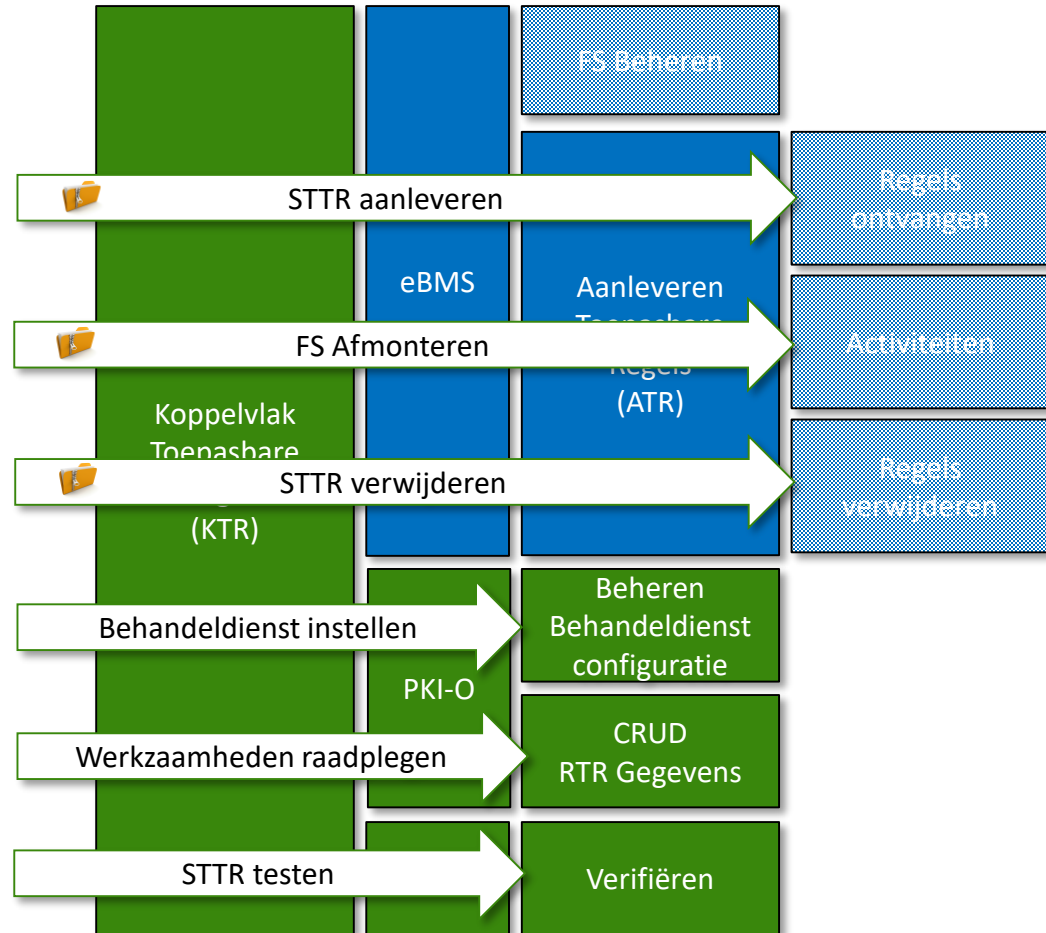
FS Beheren

STTR aanleveren

Regels ontvangen

eBMS

Aanleveren Toepasbare Regels (ATR)

FS Afmonteren

Activiteiten

Koppelvlak Toepasbare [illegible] (KTR)

STTR verwijderen

Regels verwijderen

Behandeldienst instellen

Beheren Behandeldienst configuratie

PKI-O

Werkzaamheden raadplegen

CRUD RTR Gegevens

STTR testen

Verifiëren